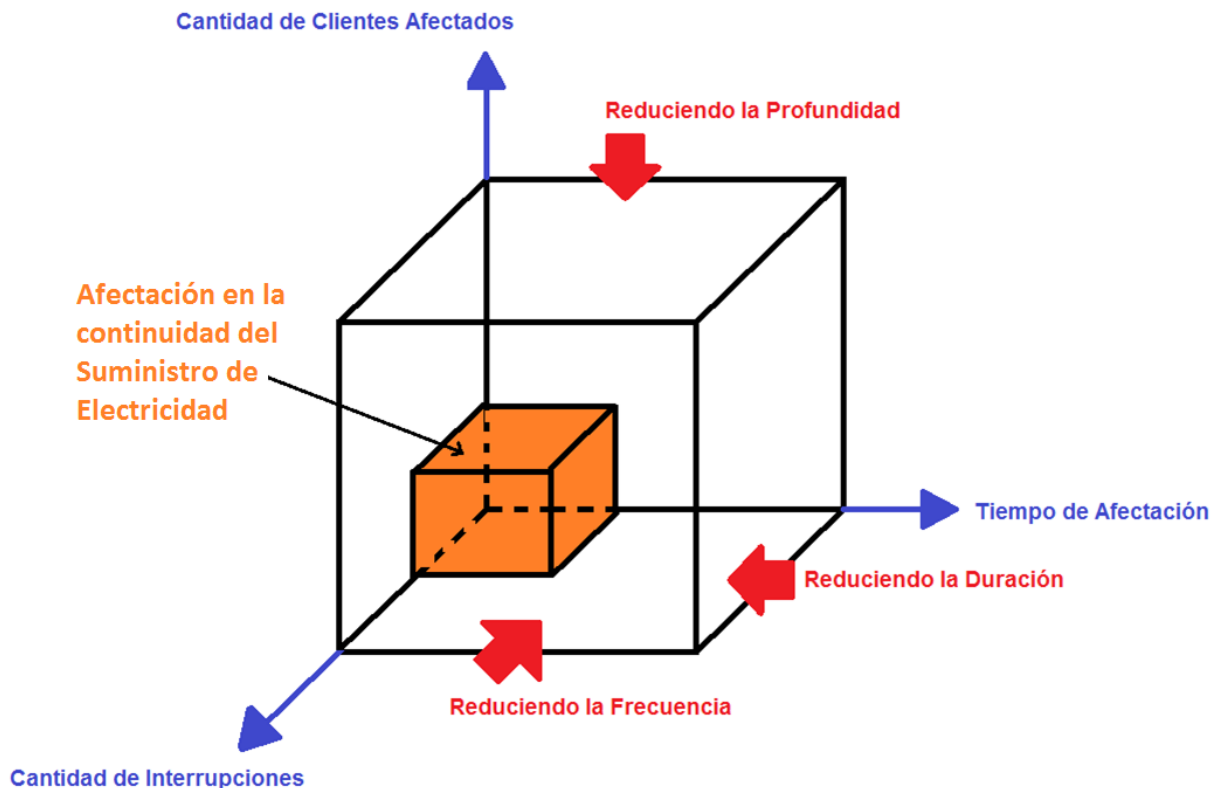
Cantidad de Clientes Afectados

Reduciendo la Profundidad

Afectación en la continuidad del Suministro de Electricidad

Tiempo de Afectación

Reduciendo la Duración

Reduciendo la Frecuencia

Cantidad de Interrupciones